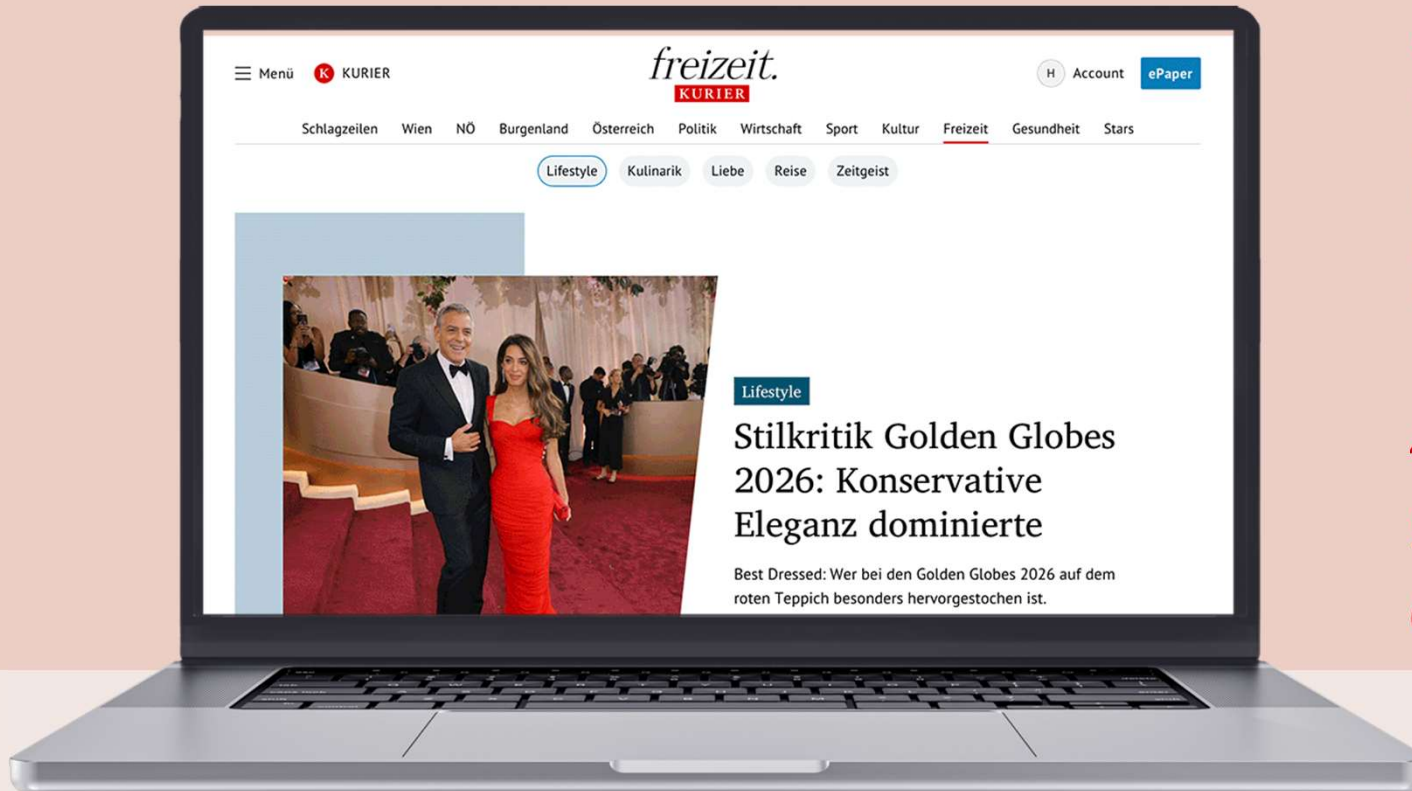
Menü K KURIER

freizeit.
KURIER

H Account ePaper

Schlagzeilen Wien NÖ Burgenland Österreich Politik Wirtschaft Sport Kultur Freizeit Gesundheit Stars

Lifestyle Kulinarik Liebe Reise Zeitgeist

Lifestyle

Stilkritik Golden Globes 2026: Konservative Eleganz dominierte

Best Dressed: Wer bei den Golden Globes 2026 auf dem roten Teppich besonders hervorgestochen ist.